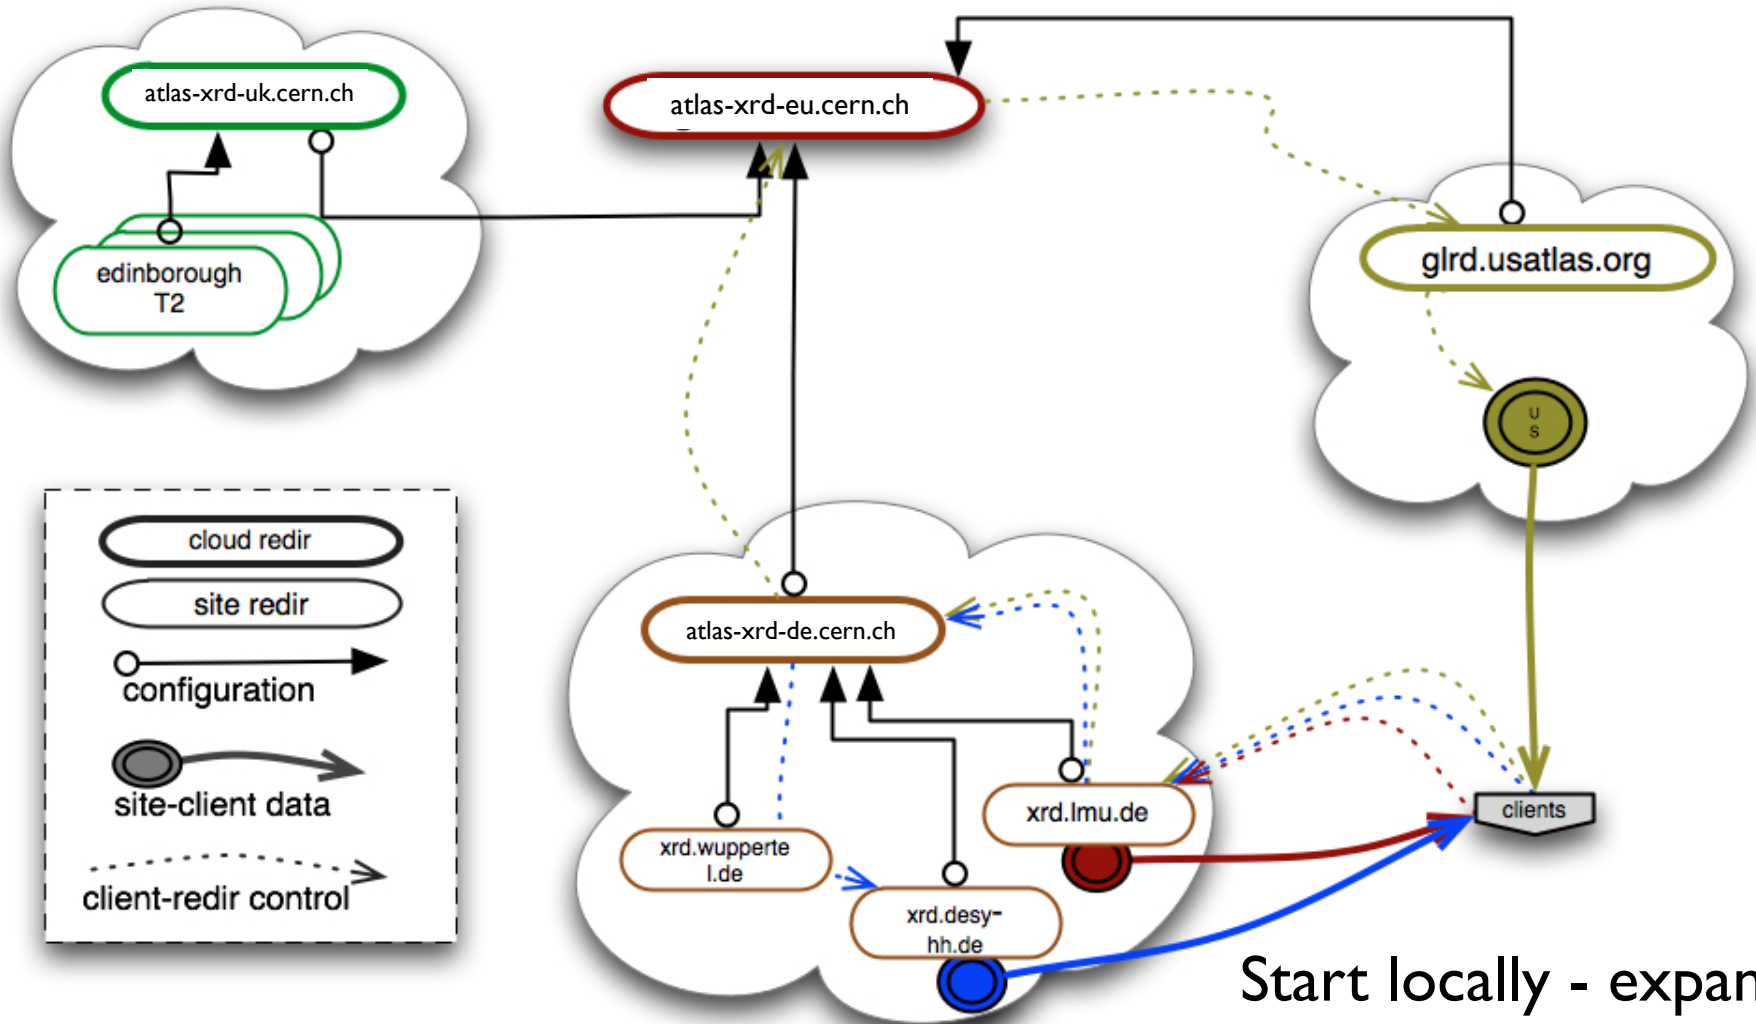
atlas-xrd-uk.cern.ch

edinborough T2

atlas-xrd-eu.cern.ch

glrd.usatlas.org

U S

cloud redir

site redir

configuration

site-client data

client-redir control

atlas-xrd-de.cern.ch

xrd.wuppertel.de

xrd.lmu.de

xrd.desy-hh.de

clients

Start locally - expan